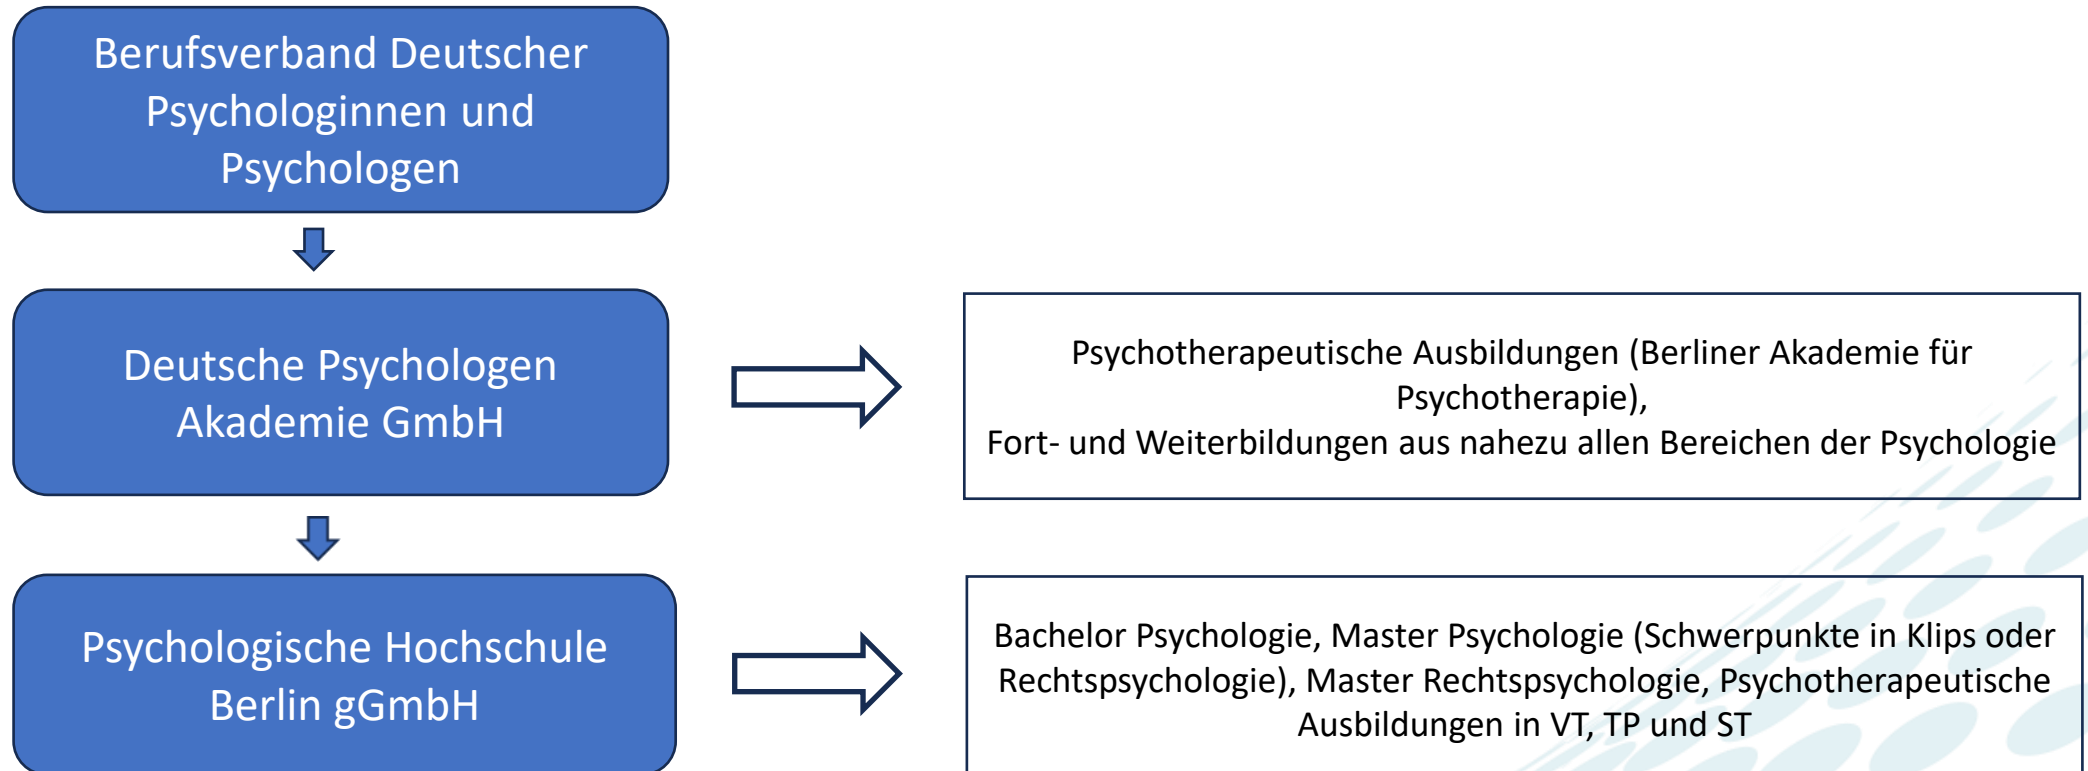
Berufsverband Deutscher Psychologinnen und Psychologen

Deutsche Psychologen Akademie GmbH

Psychotherapeutische Ausbildungen (Berliner Akademie für Psychotherapie),
Fort- und Weiterbildungen aus nahezu allen Bereichen der Psychologie

Psychologische Hochschule Berlin gGmbH

Bachelor Psychologie, Master Psychologie (Schwerpunkte in Klips oder Rechtspsychologie), Master Rechtspsychologie, Psychotherapeutische Ausbildungen in VT, TP und ST